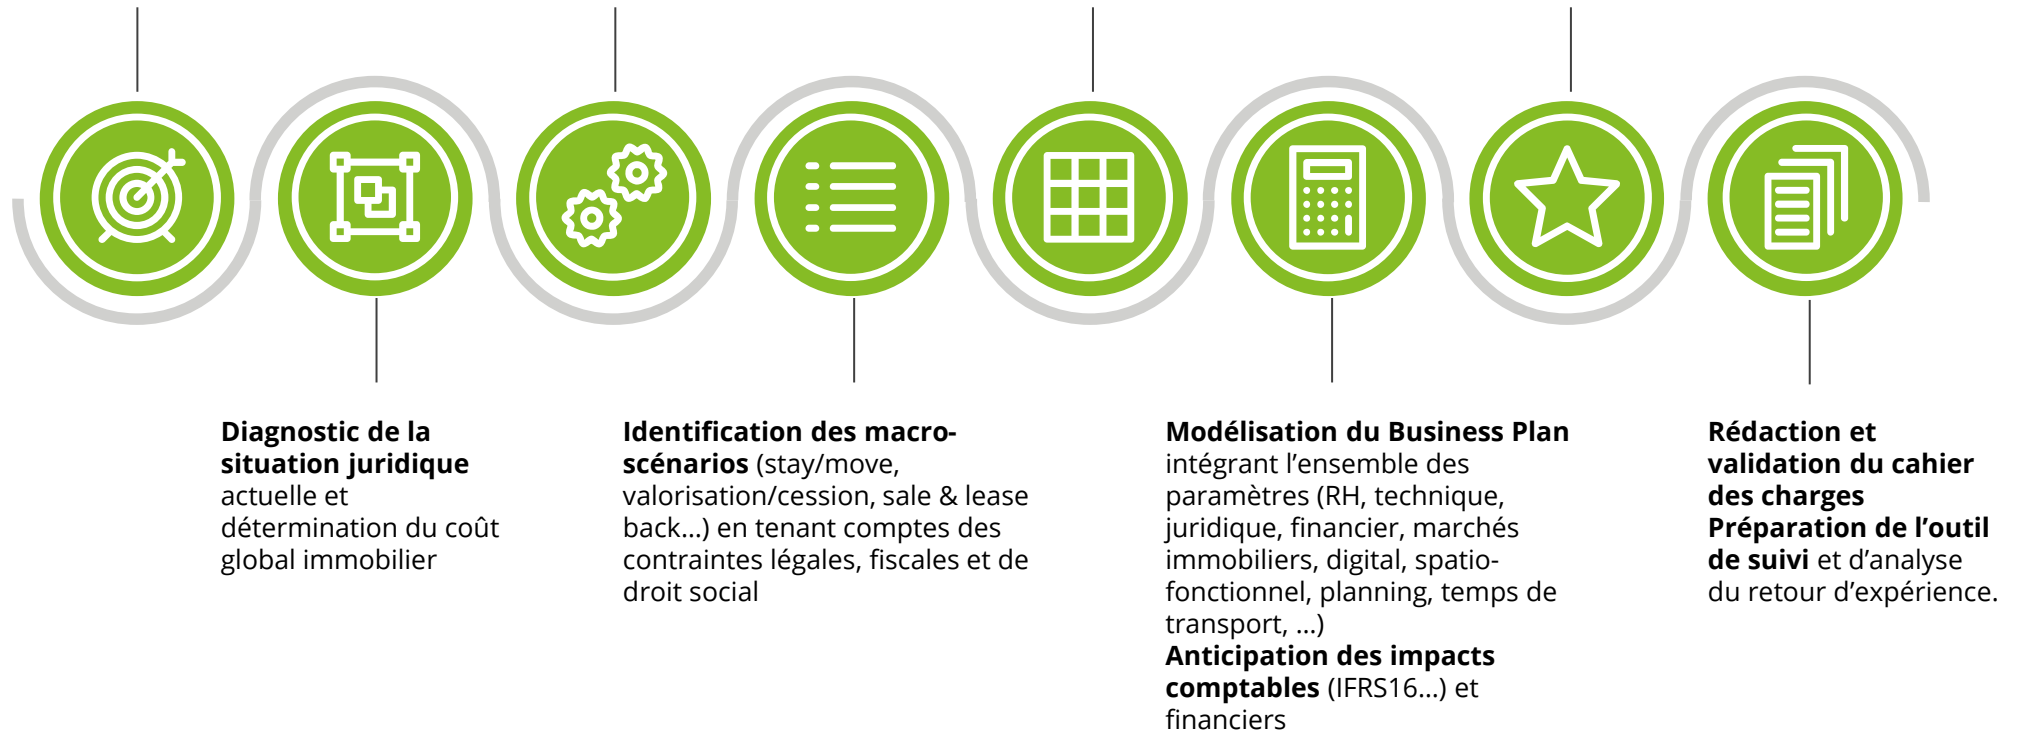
**Diagnostic de la situation juridique** actuelle et détermination du coût global immobilier

**Identification des macro-scénarios** (stay/move, valorisation/cession, sale & lease back…) en tenant comptes des contraintes légales, fiscales et de droit social

**Modélisation du Business Plan** intégrant l'ensemble des paramètres (RH, technique, juridique, financier, marchés immobiliers, digital, spatio-fonctionnel, planning, temps de transport, …)
**Anticipation des impacts comptables** (IFRS16…) et financiers

**Rédaction et validation du cahier des charges**
**Préparation de l'outil de suivi** et d'analyse du retour d'expérience.